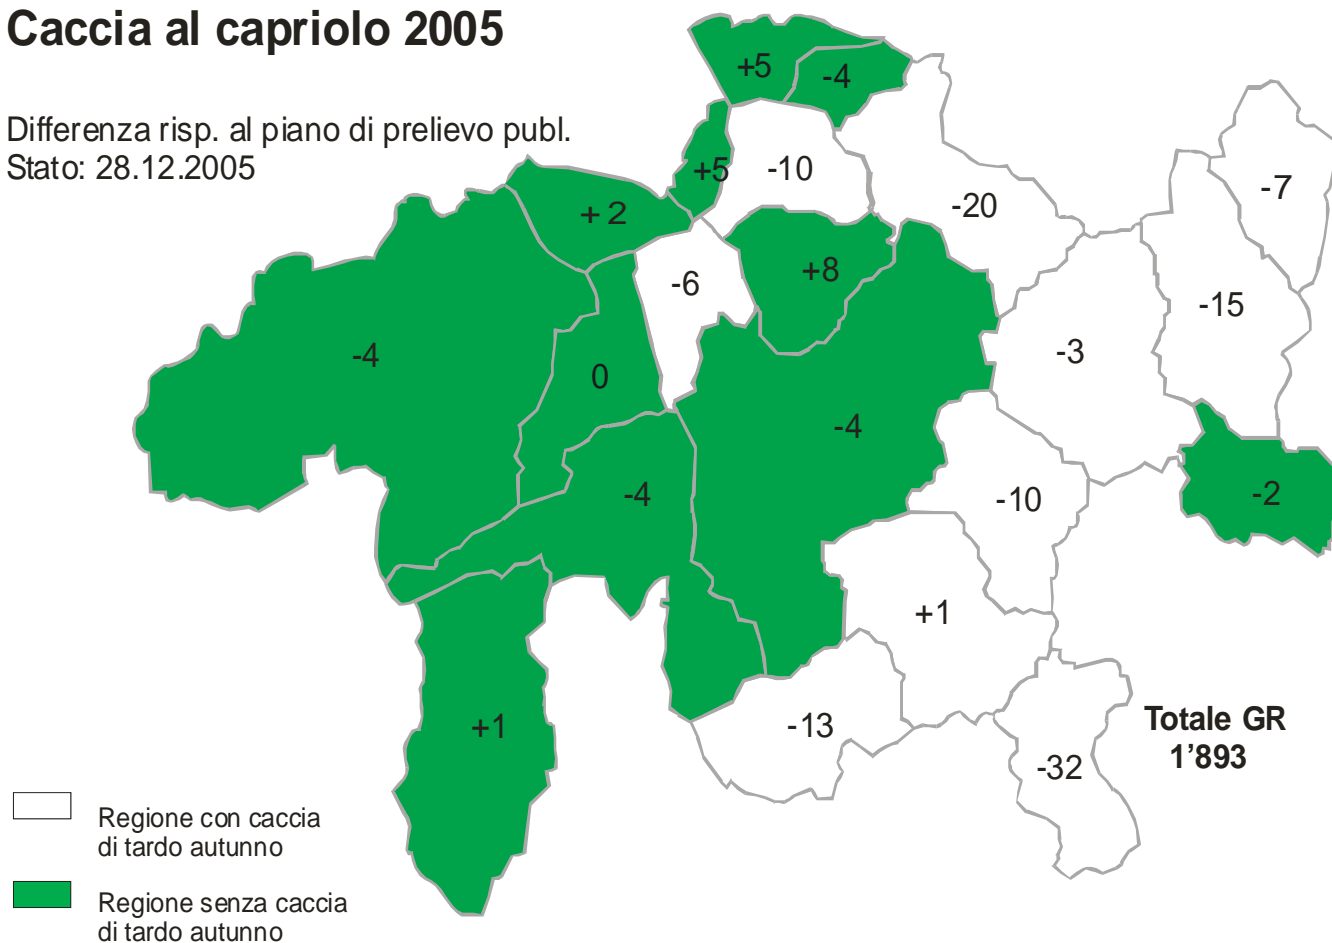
Caccia al capriolo 2005

Differenza risp. al piano di prelievo publ.
Stato: 28.12.2005

+5
-4
+5
-10
-20
-7
+ 2
-6
+8
-15
-4
0
-3
-4
-4
-10
-2
+1
+1
-13
-32

Totale GR
1'893

Regione con caccia di tardo autunno

Regione senza caccia di tardo autunno